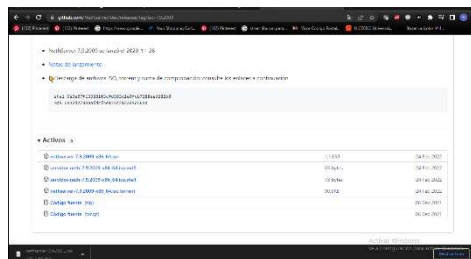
github.com/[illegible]

Notificar: 7.0.2000 se lanzó el 2020 11: 26

Notas de lanzamiento

Descarga de archivos ISO, torrent y suma de comprobación: consulte los enlaces a continuación

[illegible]
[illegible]

▾ Activos 6

netbox-m-7.0.2000-x86_64.iso | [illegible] | 04 Dic 2022
netbox-m-7.0.2000-x86_64.iso.sha1 | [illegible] | 04 Dic 2022
netbox-m-7.0.2000-x86_64.iso.sha256 | 72 bytes | 04 Dic 2022
netbox-m-7.0.2000-x86_64.iso.torrent | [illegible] | 04 Dic 2022
Código fuente (zip) | | 06 Dic 2021
Código fuente (tar.gz) | | 06 Dic 2021

Activar Windows
Ve a Configuración para activar Windows.